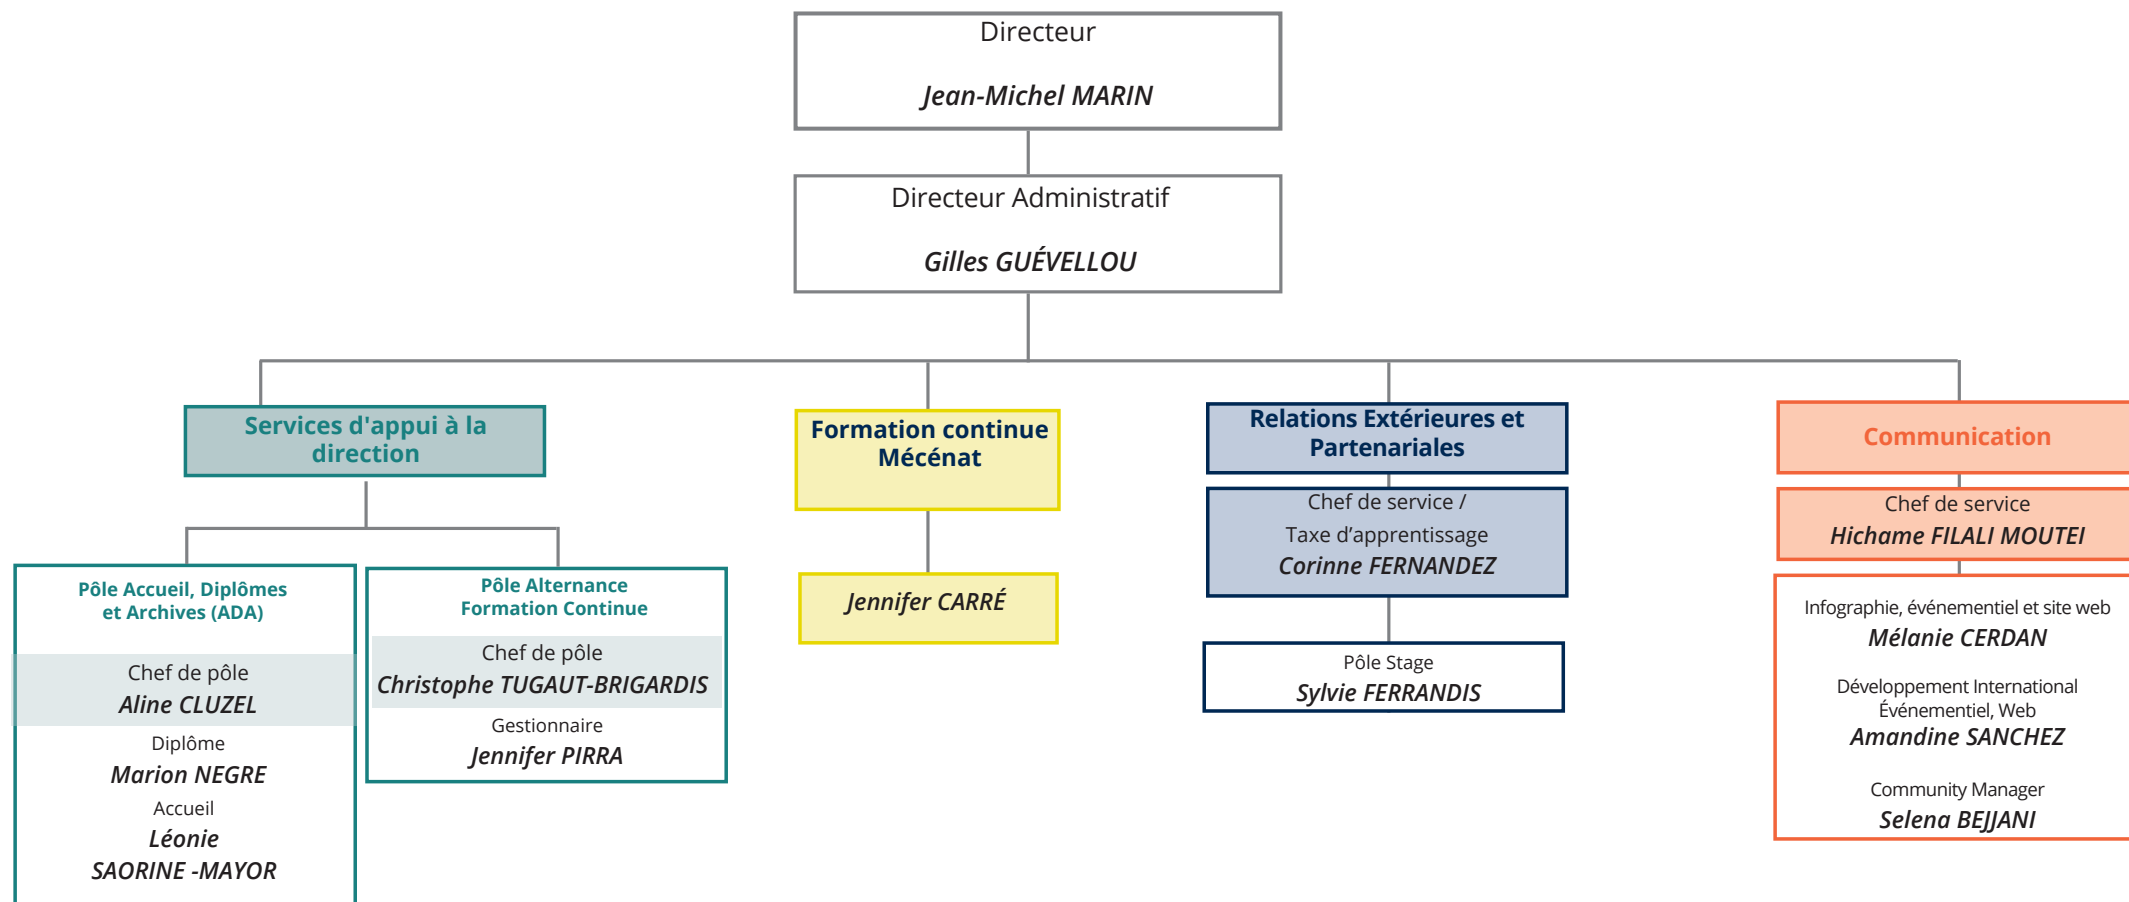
Directeur

Jean-Michel MARIN

Directeur Administratif

Gilles GUÉVELLOU

Services d'appui à la direction

Pôle Accueil, Diplômes et Archives (ADA)

Chef de pôle
Aline CLUZEL

Diplôme
Marion NEGRE

Accueil
Léonie SAORINE -MAYOR

Pôle Alternance Formation Continue

Chef de pôle
Christophe TUGAUT-BRIGARDIS

Gestionnaire
Jennifer PIRRA

Formation continue Mécénat

Jennifer CARRÉ

Relations Extérieures et Partenariales

Chef de service / Taxe d'apprentissage
Corinne FERNANDEZ

Pôle Stage
Sylvie FERRANDIS

Communication

Chef de service
Hichame FILALI MOUTEI

Infographie, événementiel et site web
Mélanie CERDAN

Développement International Événementiel, Web
Amandine SANCHEZ

Community Manager
Selena BEJJANI